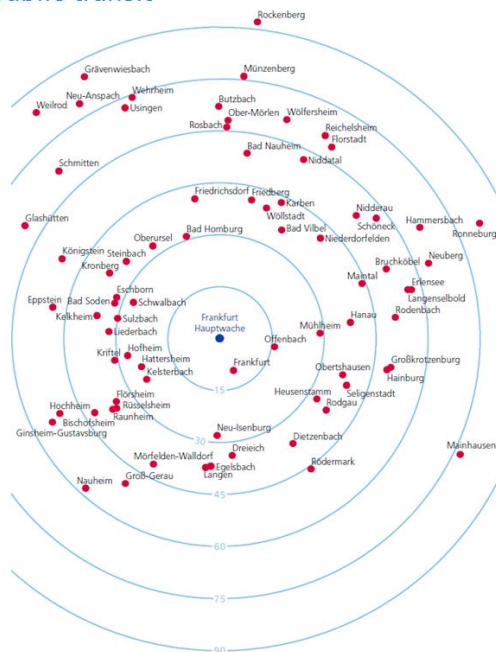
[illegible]

Rockenberg

Grävenwiesbach

Münzenberg

Neu-Anspach

Wehrheim

Weilrod

Usingen

Butzbach

Ober-Mörlen

Wölfersheim

Rosbach

Reichelsheim

Florstadt

Bad Nauheim

Niddatal

Schmitten

Friedrichsdorf

Friedberg

Karben

Wöllstadt

Nidderau

Schöneck

Hammersbach

Ronneburg

Glashütten

Bad Homburg

Bad Vilbel

Niederdorfelden

Oberursel

Königstein

Steinbach

Neuberg

Bruchköbel

Kronberg

Maintal

Erlensee

Langenselbold

Eppstein

Bad Soden

Eschborn

Schwalbach

Frankfurt Hauptwache

Hanau

Rodenbach

Kelkheim

Sulzbach

Mühlheim

Liederbach

Offenbach

Kriftel

Hofheim

Hattersheim

Großkrotzenburg

Kelsterbach

Frankfurt

Obertshausen

Hainburg

Seligenstadt

15

Heusenstamm

Flörsheim

Hochheim

Rüsselsheim

Rodgau

Bischofsheim

Raunheim

Ginsheim-Gustavsburg

30

Neu-Isenburg

Dietzenbach

Mainhausen

Dreieich

Mörfelden-Walldorf

Rödermark

Egelsbach

Langen

Groß-Gerau

Nauheim

45

60

75

90